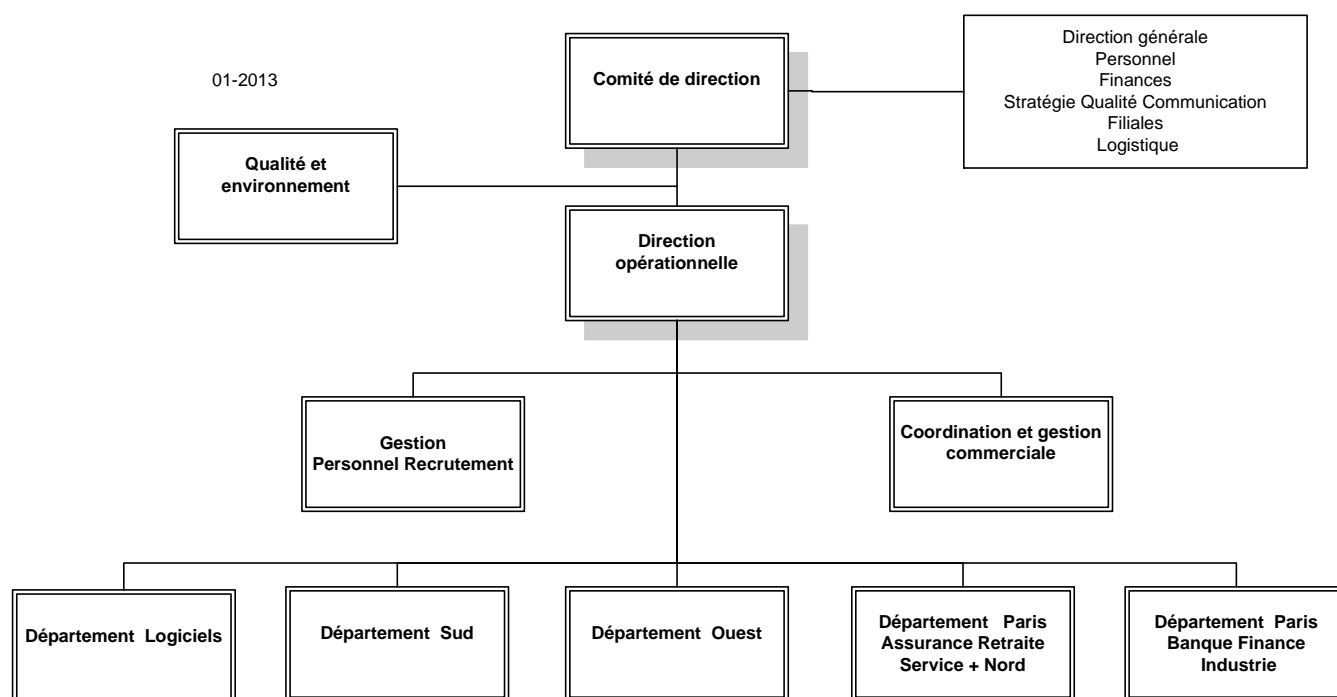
01-2013

Comité de direction

Direction générale
Personnel
Finances
Stratégie Qualité Communication
Filiales
Logistique

Qualité et environnement

Direction opérationnelle

Gestion Personnel Recrutement

Coordination et gestion commerciale

Département Logiciels

Département Sud

Département Ouest

Département Paris Assurance Retraite Service + Nord

Département Paris Banque Finance Industrie